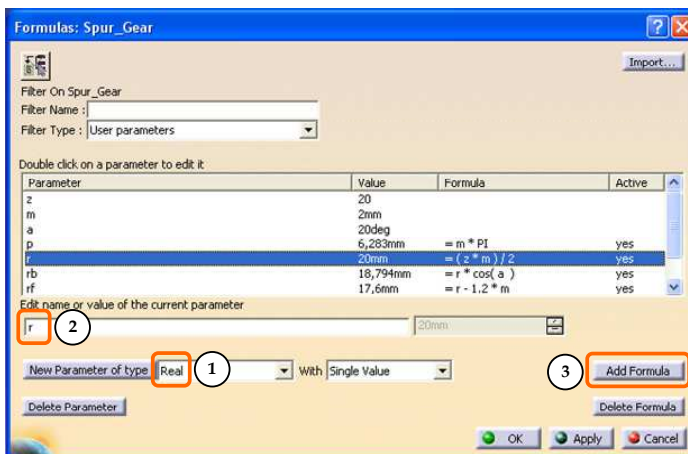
Formulas: Spur_Gear

Import...

Filter On Spur_Gear
Filter Name :
Filter Type : User parameters

Double click on a parameter to edit it

| Parameter | Value | Formula | Active |
|---|---|---|---|
| z | 20 | | |
| m | 2mm | | |
| a | 20deg | | |
| p | 6,283mm | = m * PI | yes |
| r | 20mm | = ( z * m ) / 2 | yes |
| rb | 18,794mm | = r * cos( a ) | yes |
| rf | 17,6mm | = r - 1.2 * m | yes |

Edit name or value of the current parameter
r 2 20mm

New Parameter of type Real 1 With Single Value 3 Add Formula

Delete Parameter Delete Formula

OK Apply Cancel